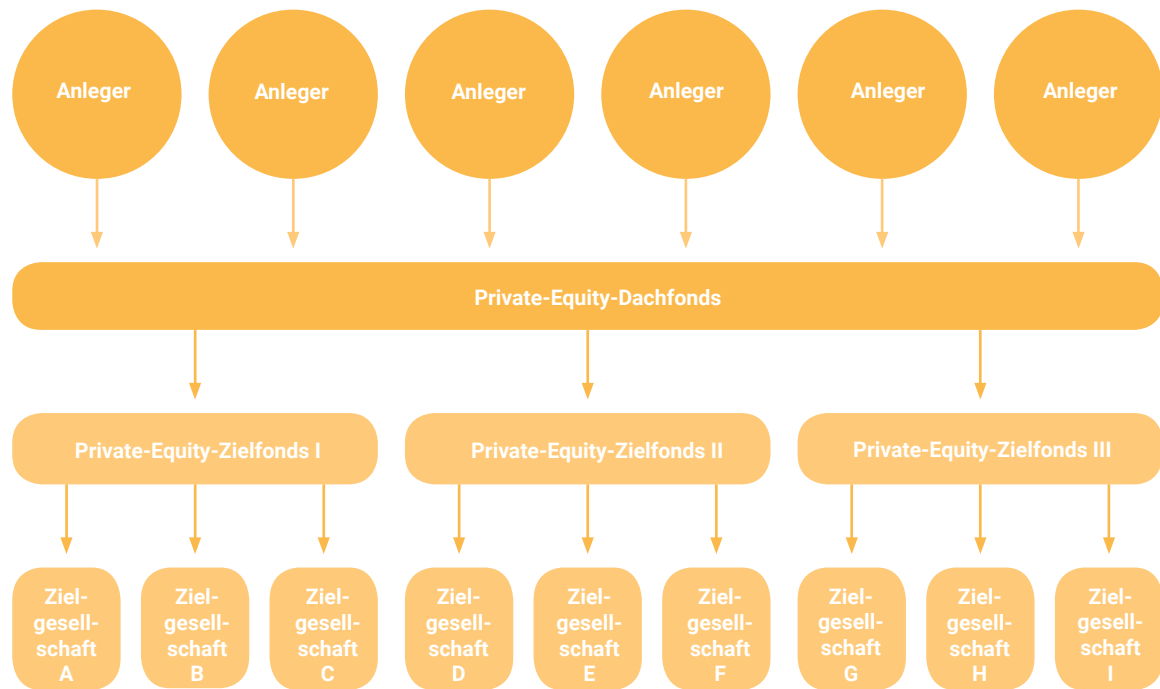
Anleger

Anleger

Anleger

Anleger

Anleger

Anleger

Private-Equity-Dachfonds

Private-Equity-Zielfonds I

Private-Equity-Zielfonds II

Private-Equity-Zielfonds III

Zielgesellschaft A

Zielgesellschaft B

Zielgesellschaft C

Zielgesellschaft D

Zielgesellschaft E

Zielgesellschaft F

Zielgesellschaft G

Zielgesellschaft H

Zielgesellschaft I